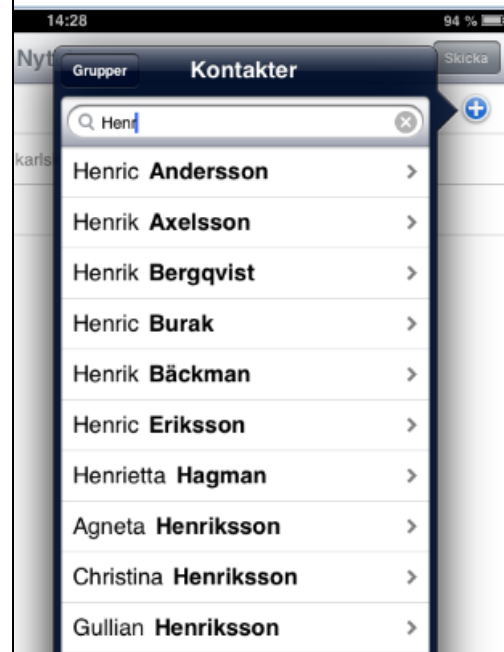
14:28

94 %

Nyt

Skicka

Grupper

Kontakter

Henr

karls

Henric **Andersson**

Henrik **Axelsson**

Henrik **Bergqvist**

Henric **Burak**

Henrik **Bäckman**

Henric **Eriksson**

Henrietta **Hagman**

Agneta **Henriksson**

Christina **Henriksson**

Gullian **Henriksson**